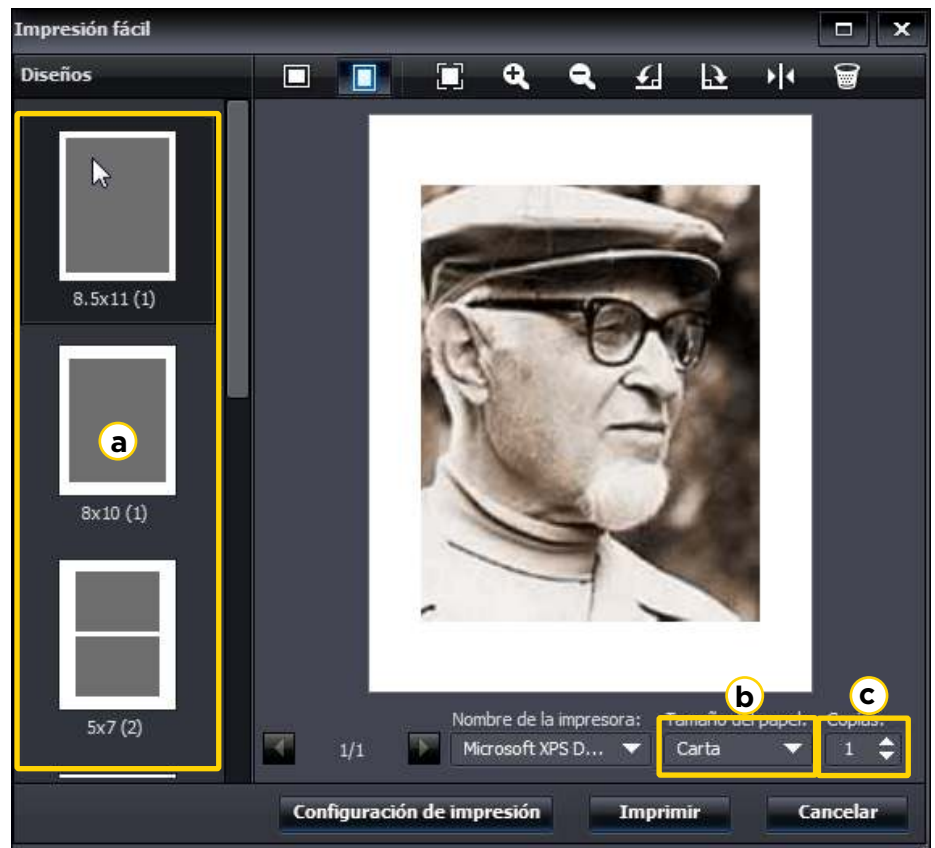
Impresión fácil

Diseños

8.5x11 (1)

a

8x10 (1)

5x7 (2)

1/1

Nombre de la impresora:

Microsoft XPS D...

b

Tamaño del papel:

Carta

c

Copias:

1

Configuración de impresión

Imprimir

Cancelar